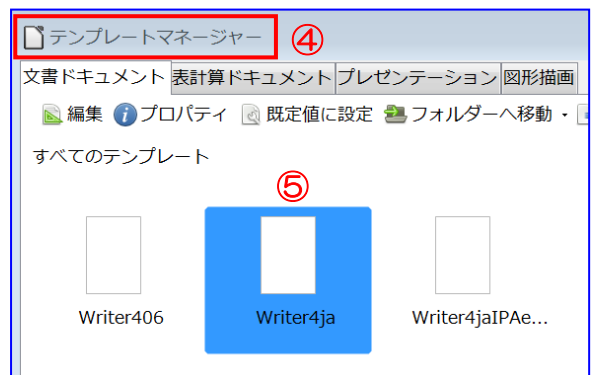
テンプレートマネージャー ④

文書ドキュメント 表計算ドキュメント プレゼンテーション 図形描画

編集 プロパティ 既定値に設定 フォルダーへ移動

すべてのテンプレート

⑤

Writer406 Writer4ja Writer4jaIPAe...